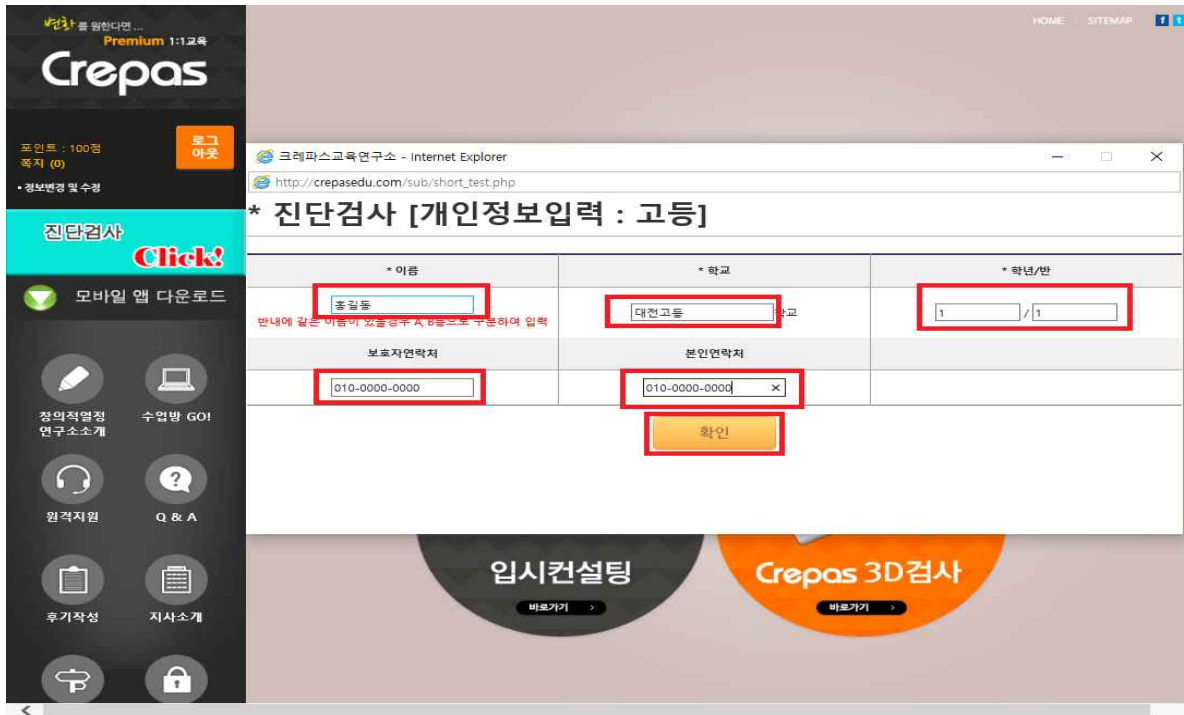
변화를 원한다면...
Premium 1:1교육
Crepas

포인트 : 100점
쪽지 (0)
로그아웃
• 정보변경 및 수정

진단검사
Click!

모바일 앱 다운로드

창의적열정 연구소소개
수업방 GO!
원격지원
Q & A
후기작성
지사소개

HOME SITEMAP

크레파스교육연구소 - Internet Explorer
http://crepasedu.com/sub/short_test.php

* 진단검사 [개인정보입력 : 고등]

| * 이름 | * 학교 | * 학년/반 |
|---|---|---|
| 홍길동 반내에 같은 이름이 있을경우 A, B등으로 구분하여 입력 | 대전고등 학교 | 1 / 1 |
| 보호자연락처 | 본인연락처 | |
| 010-0000-0000 | 010-0000-0000 | |

확인

입시컨설팅
바로가기 >
Crepas 3D검사
바로가기 >